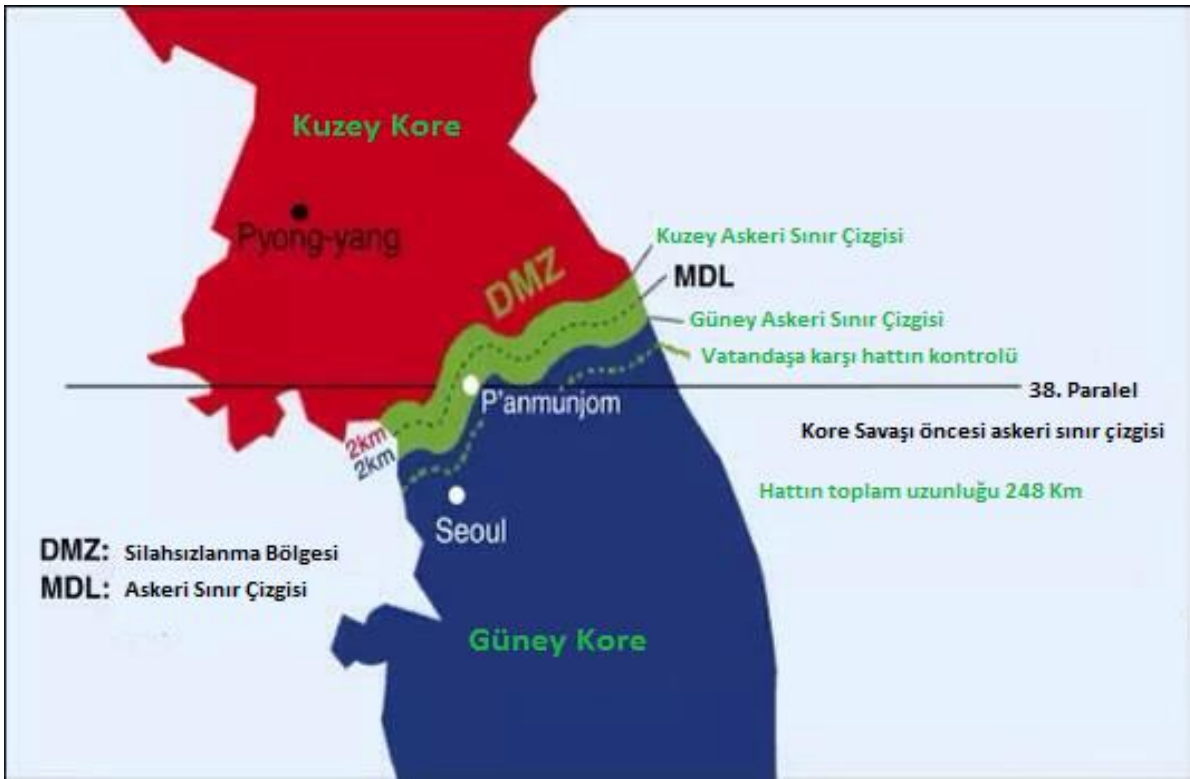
Kuzey Kore

Pyong-yang

DMZ

Kuzey Askeri Sınır Çizgisi

MDL

Güney Askeri Sınır Çizgisi

Vatandaşa karşı hattın kontrolü

38. Paralel

P'anmunjom

Kore Savaşı öncesi askeri sınır çizgisi

2km
2km

Hattın toplam uzunluğu 248 Km

Seoul

DMZ: Silahsızlanma Bölgesi
MDL: Askeri Sınır Çizgisi

Güney Kore